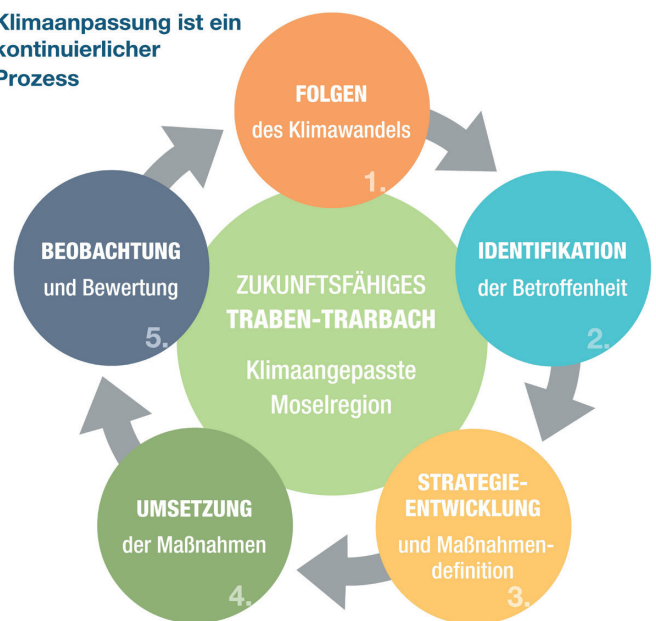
Klimaanpassung ist ein kontinuierlicher Prozess

FOLGEN
des Klimawandels
1.

IDENTIFIKATION
der Betroffenheit
2.

STRATEGIE-ENTWICKLUNG
und Maßnahmen-definition
3.

UMSETZUNG
der Maßnahmen
4.

BEOBACHTUNG
und Bewertung
5.

ZUKUNFTSFÄHIGES
TRABEN-TRARBACH
Klimaangepasste Moselregion